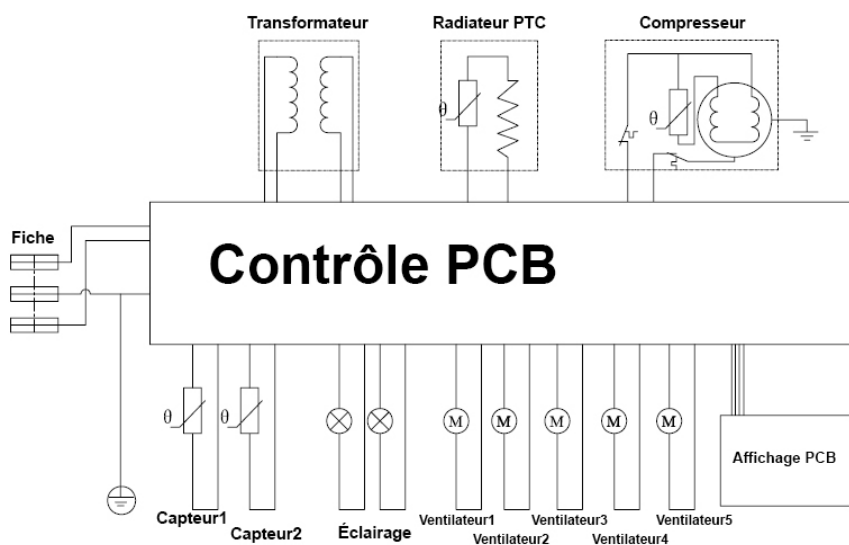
Transformateur

Radiateur PTC

Compresseur

$\theta$

$\theta$

Fiche

Contrôle PCB

$\theta$

$\theta$

M

M

M

M

M

Affichage PCB

Capteur1

Capteur2

Éclairage

Ventilateur1

Ventilateur2

Ventilateur3

Ventilateur4

Ventilateur5